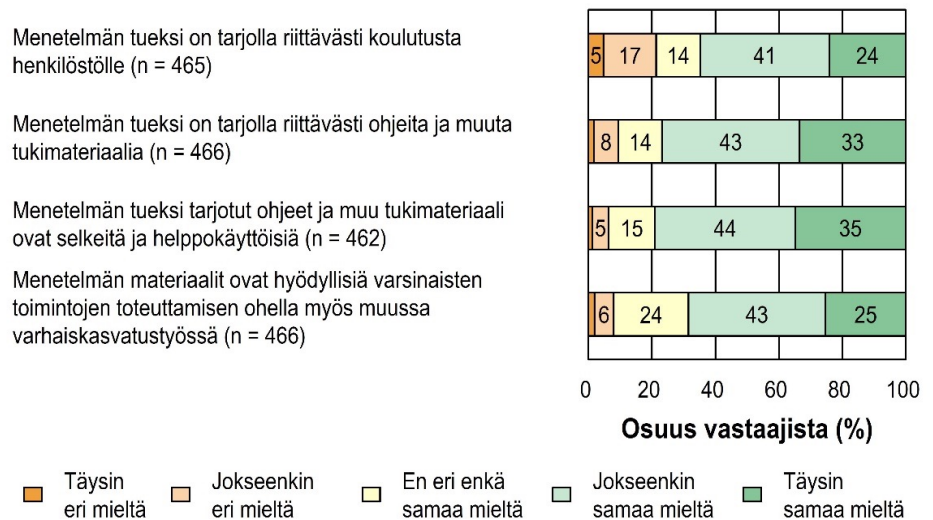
Menetelmän tueksi on tarjolla riittävästi koulutusta henkilöstölle (n = 465)

Menetelmän tueksi on tarjolla riittävästi ohjeita ja muuta tukimateriaalia (n = 466)

Menetelmän tueksi tarjotut ohjeet ja muu tukimateriaali ovat selkeitä ja helppokäyttöisiä (n = 462)

Menetelmän materiaalit ovat hyödyllisiä varsinaisten toimintojen toteuttamisen ohella myös muussa varhaiskasvatustyössä (n = 466)

5 17 14 41 24

8 14 43 33

5 15 44 35

6 24 43 25

0 20 40 60 80 100

Osuus vastaajista (%)

Täysin eri mieltä
Jokseenkin eri mieltä
En eri enkä samaa mieltä
Jokseenkin samaa mieltä
Täysin samaa mieltä